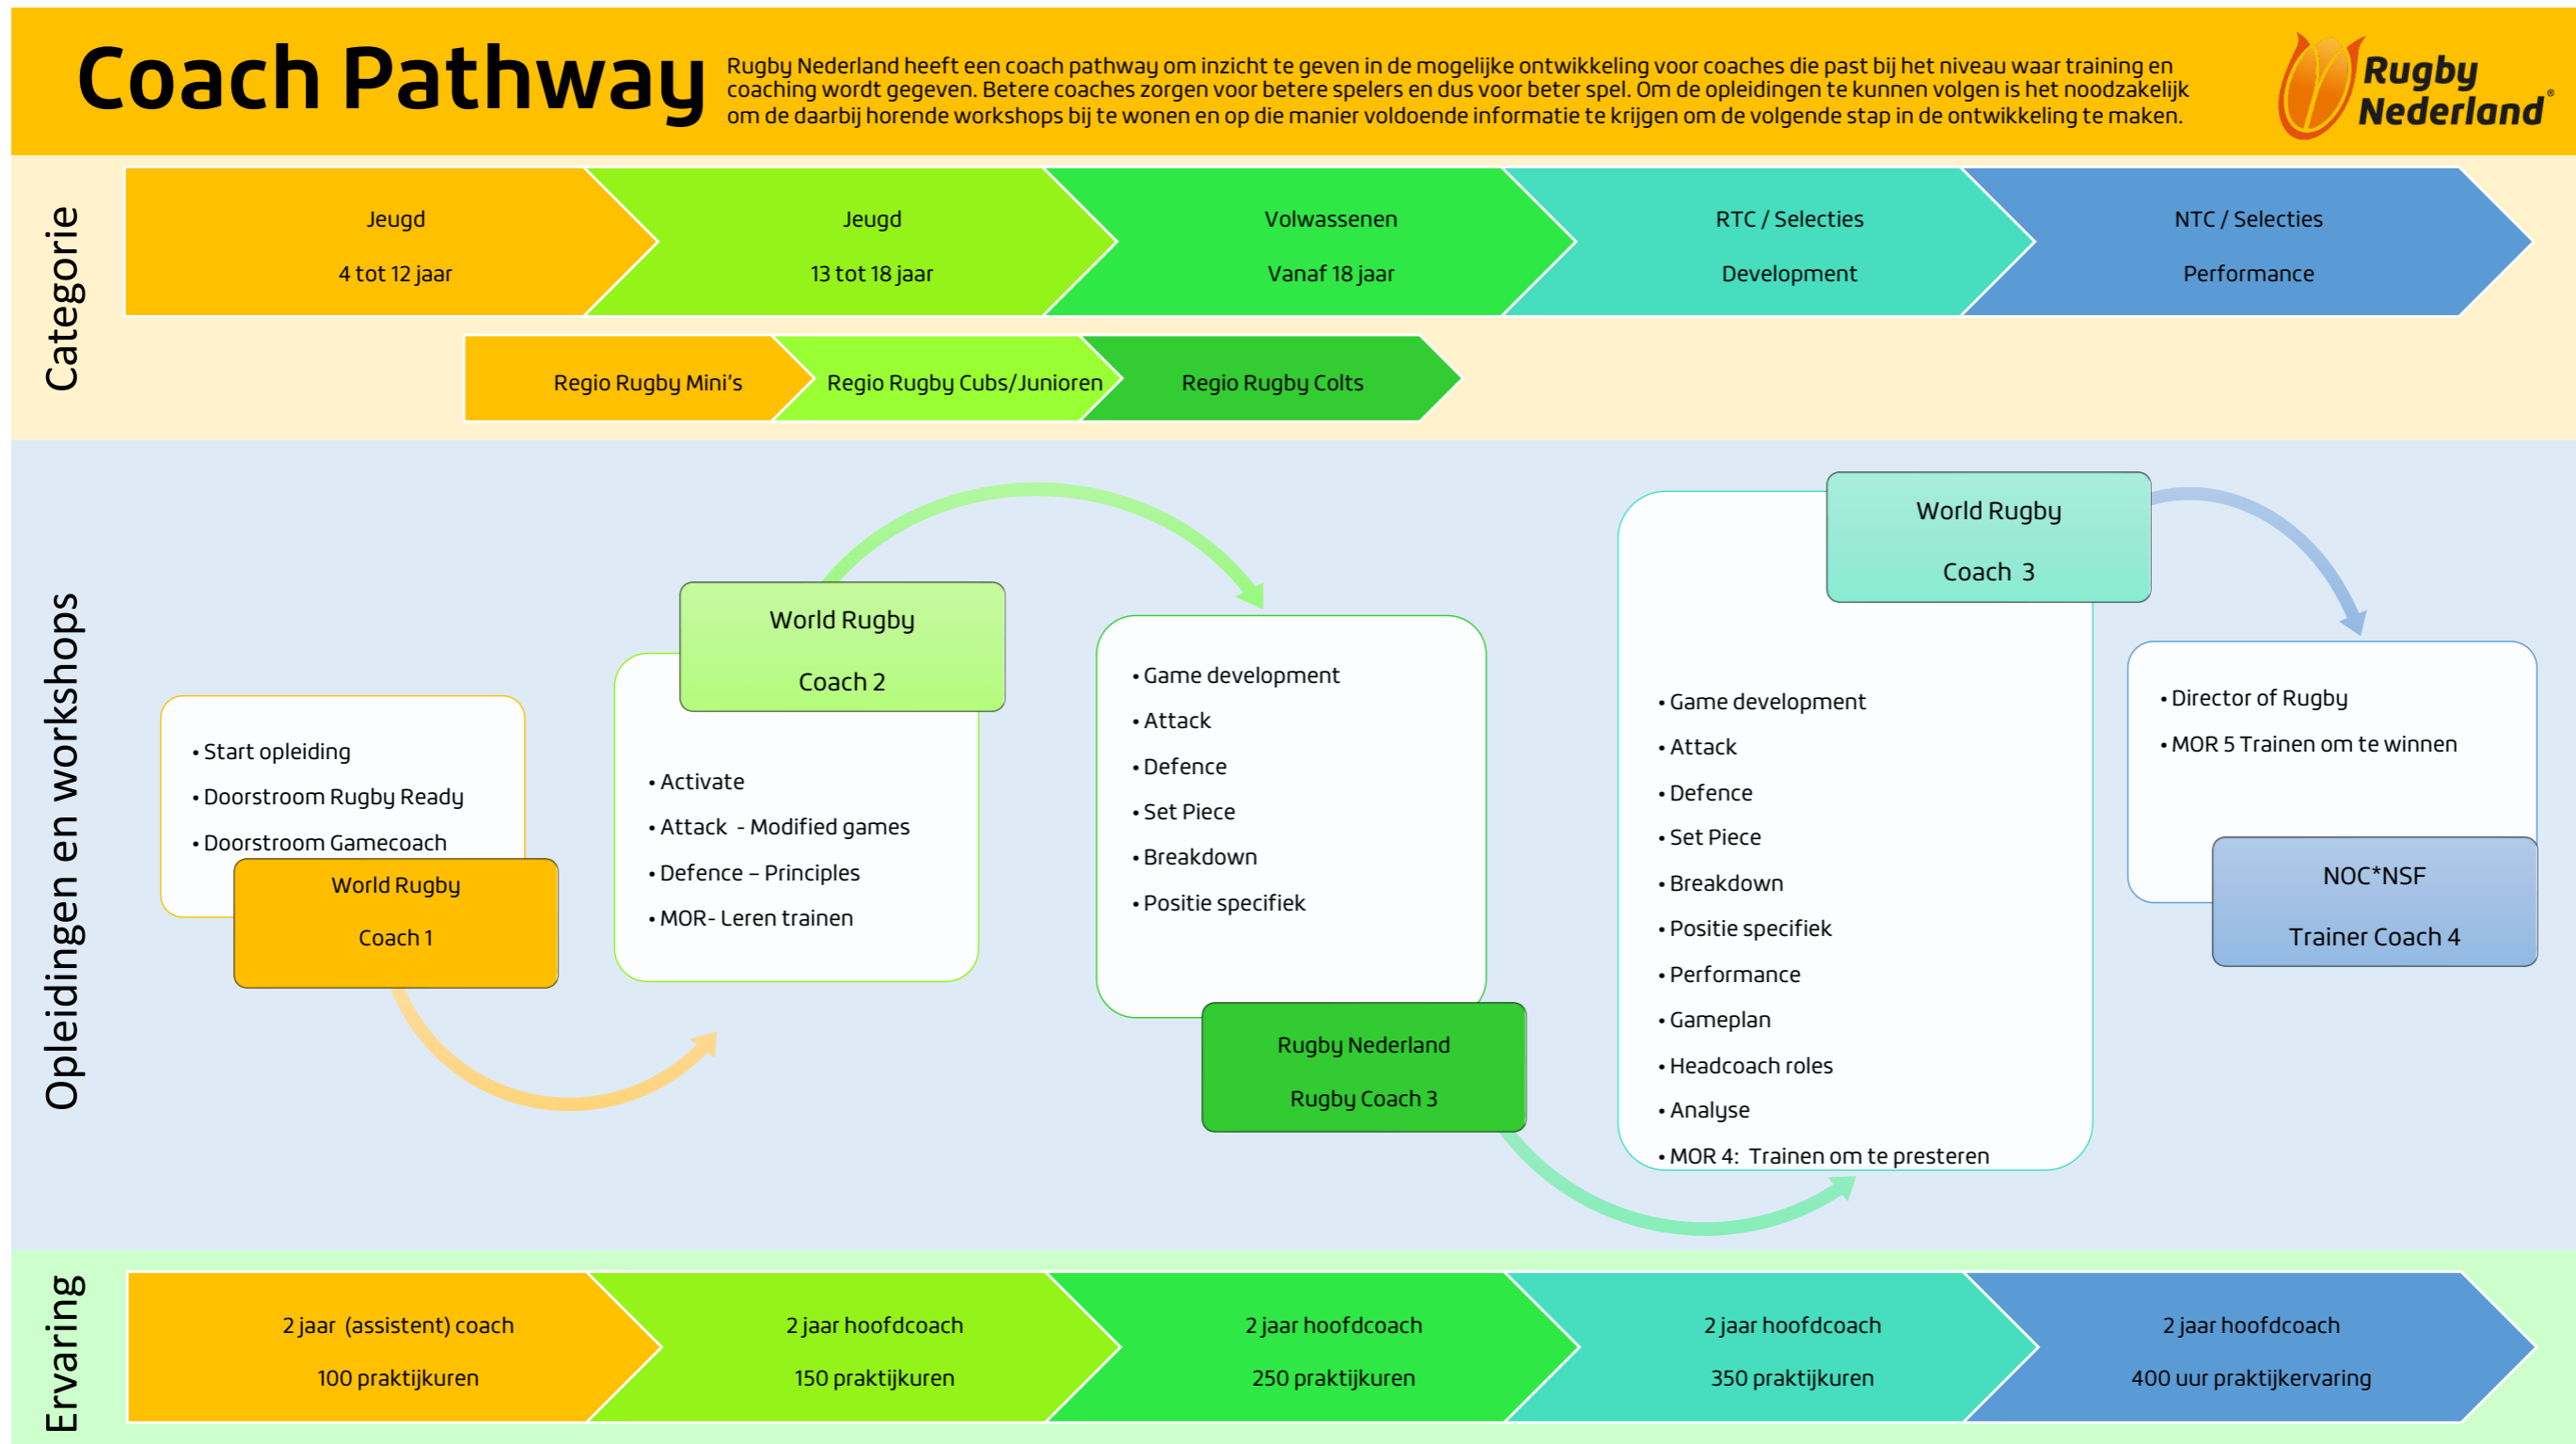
Coach Pathway

Rugby Nederland heeft een coach pathway om inzicht te geven in de mogelijke ontwikkeling voor coaches die past bij het niveau waar training en coaching wordt gegeven. Betere coaches zorgen voor betere spelers en dus voor beter spel. Om de opleidingen te kunnen volgen is het noodzakelijk om de daarbij horende workshops bij te wonen en op die manier voldoende informatie te krijgen om de volgende stap in de ontwikkeling te maken.

Rugby Nederland

Categorie

Jeugd
4 tot 12 jaar

Jeugd
13 tot 18 jaar

Volwassenen
Vanaf 18 jaar

RTC / Selecties
Development

NTC / Selecties
Performance

Regio Rugby Mini's

Regio Rugby Cubs/Junioren

Regio Rugby Colts

Opleidingen en workshops

• Start opleiding
• Doorstroom Rugby Ready
• Doorstroom Gamecoach

World Rugby
Coach 1

World Rugby
Coach 2

• Activate
• Attack - Modified games
• Defence – Principles
• MOR- Leren trainen

• Game development
• Attack
• Defence
• Set Piece
• Breakdown
• Positie specifiek

Rugby Nederland
Rugby Coach 3

World Rugby
Coach 3

• Game development
• Attack
• Defence
• Set Piece
• Breakdown
• Positie specifiek
• Performance
• Gameplan
• Headcoach roles
• Analyse
• MOR 4: Trainen om te presteren

• Director of Rugby
• MOR 5 Trainen om te winnen

NOC*NSF
Trainer Coach 4

Ervaring

2 jaar (assistent) coach
100 praktijkuren

2 jaar hoofdcoach
150 praktijkuren

2 jaar hoofdcoach
250 praktijkuren

2 jaar hoofdcoach
350 praktijkuren

2 jaar hoofdcoach
400 uur praktijkervaring